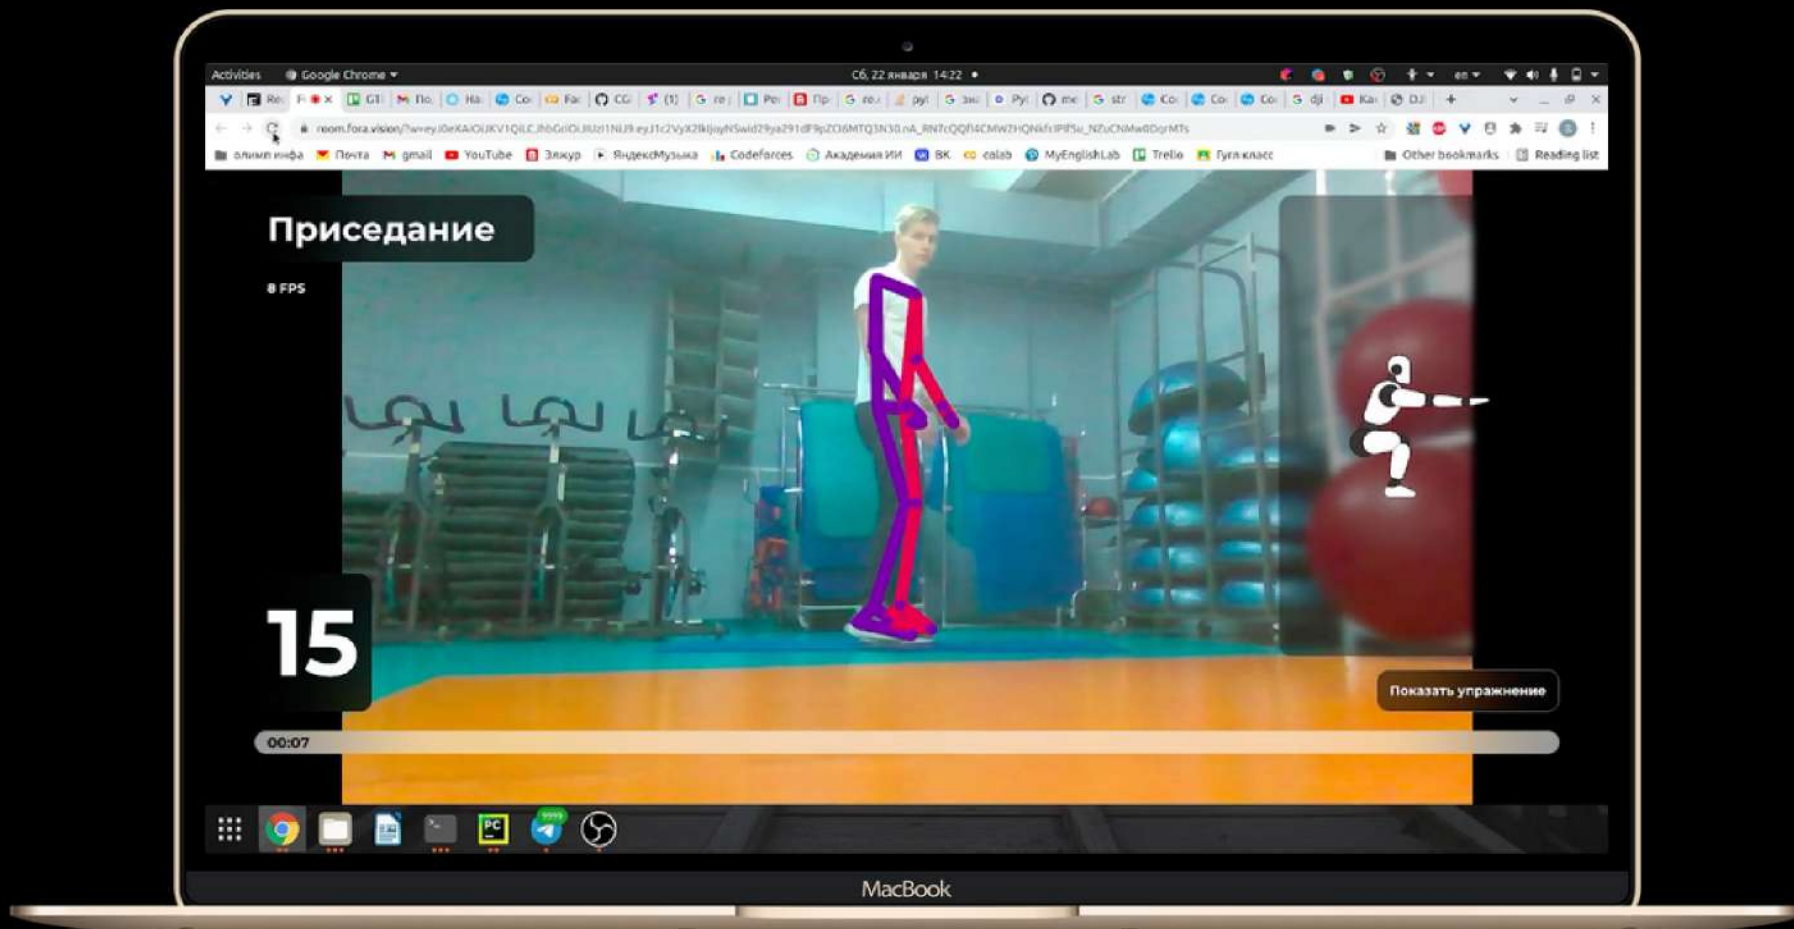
Activities Google Chrome ▾ Сб, 22 января 14:22 ● en ▾

room.fora.vision/?w=eyJ0eXAiOiJKV1QiLCJhbGciOiJIUzI1NiJ9.eyJ1c2VyX2lkIjoyNSwid29ya291dF9pZCI6MTQ3N30.nA_RN7cQQfi4CMWZHQNkfcIPIfSu_NZuCNMw8DgrMTs

олимп инфа Почта gmail YouTube Элжур ЯндексМузыка Codeforces Академия ИИ ВК colab MyEnglishLab Trello Гугл класс Other bookmarks Reading list

Приседание

8 FPS

15

Показать упражнение

00:07

MacBook